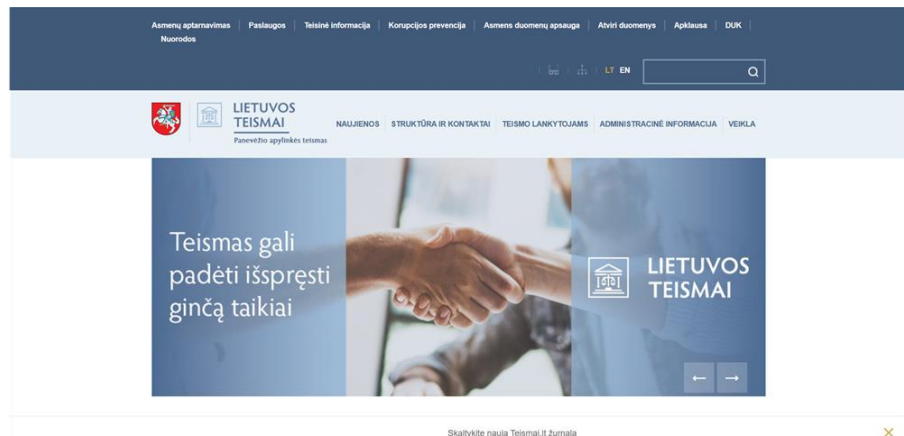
Asmenų aptarnavimas | Paslaugos | Teisinė informacija | Korupcijos prevencija | Asmens duomenų apsauga | Atviri duomenys | Apklausa | DUK | Nuorodos

LT EN

LIETUVOS TEISMAI
Panevėžio apylinkės teismas

NAUJIENOS STRUKTŪRA IR KONTAKTAI TEISMO LANKYTOJAMS ADMINISTRACINĖ INFORMACIJA VEIKLA

Teismas gali padėti išspręsti ginčą taikiai

LIETUVOS TEISMAI

Skaitykite naują Teismai.lt žurnalą